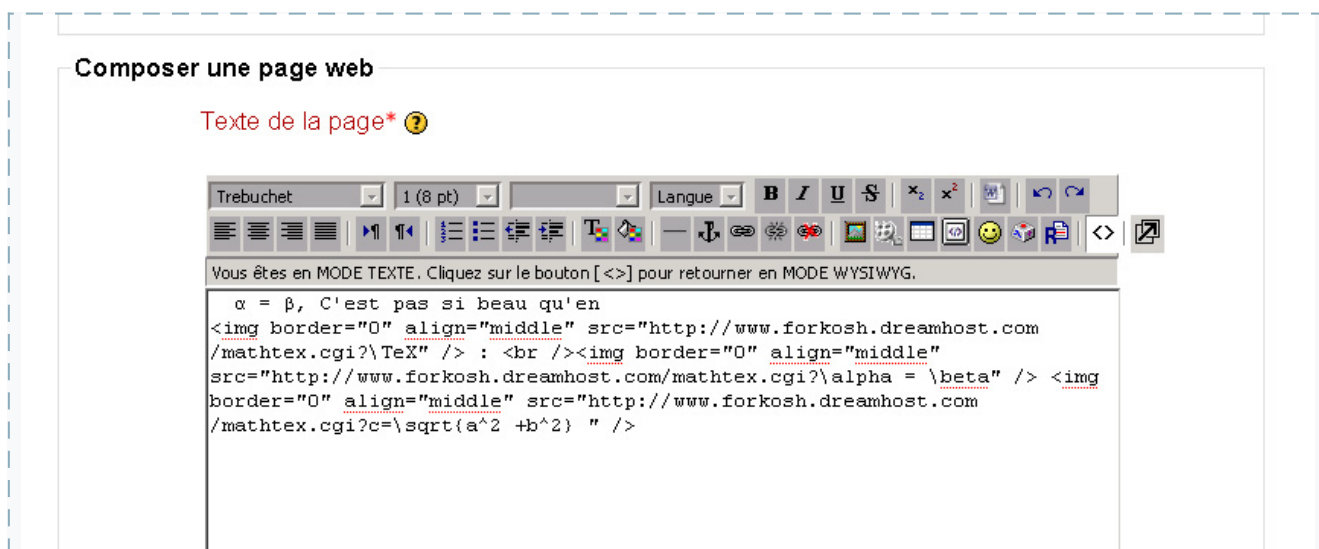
Composer une page web

Texte de la page*

Trebuchet 1 (8 pt) Langue B I U S $x_2$ $x^2$

<>

Vous êtes en MODE TEXTE. Cliquez sur le bouton [<>] pour retourner en MODE WYSIWYG.

α = β, C'est pas si beau qu'en <img border="0" align="middle" src="http://www.forkosh.dreamhost.com/mathtex.cgi?\TeX" /> : <br /><img border="0" align="middle" src="http://www.forkosh.dreamhost.com/mathtex.cgi?\alpha = \beta" /> <img border="0" align="middle" src="http://www.forkosh.dreamhost.com/mathtex.cgi?c=\sqrt{a^2 +b^2} " />